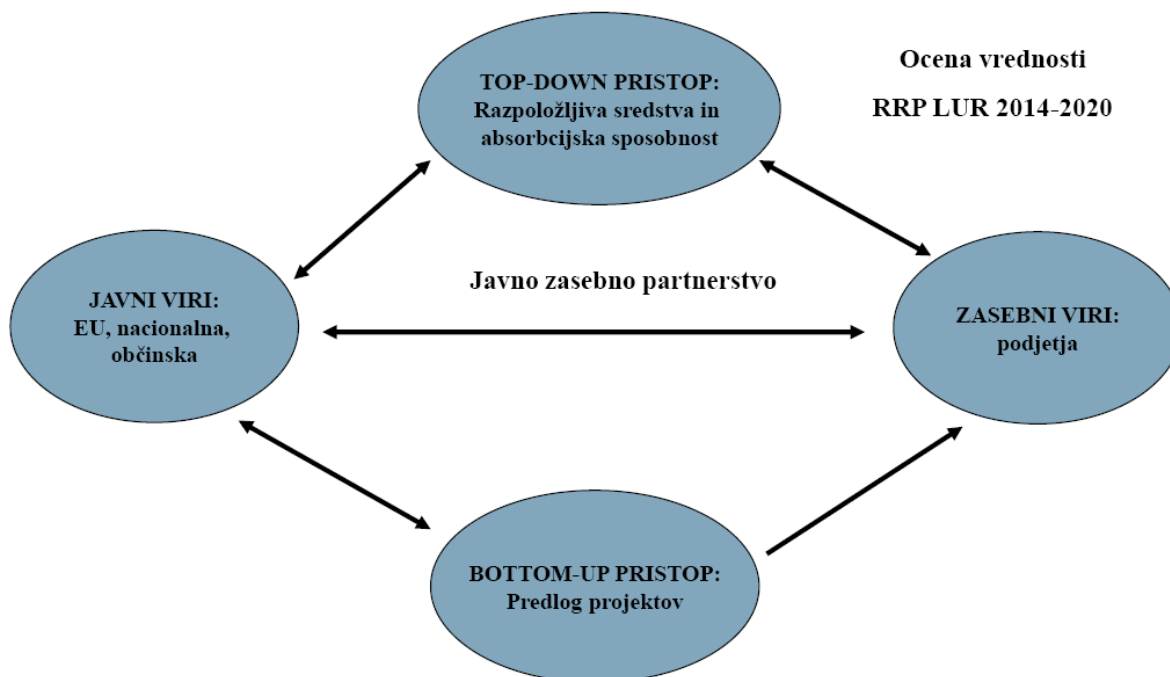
TOP-DOWN PRISTOP:
Razpoložljiva sredstva in absorbcijska sposobnost

Ocena vrednosti

RRP LUR 2014-2020

JAVNI VIRI:
EU, nacionalna, občinska

Javno zasebno partnerstvo

ZASEBNI VIRI:
podjetja

BOTTOM-UP PRISTOP:
Predlog projektov